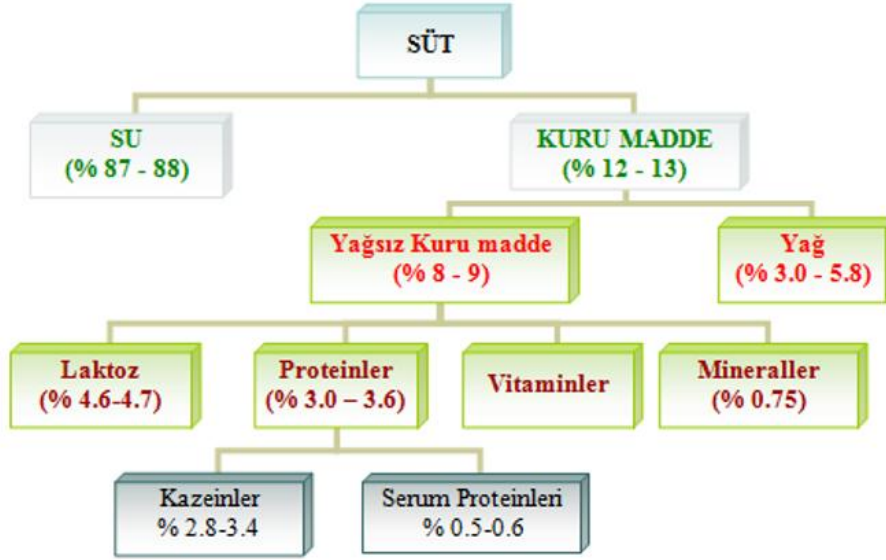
SÜT

SU
(% 87 - 88)

KURU MADDE
(% 12 - 13)

Yağsız Kuru madde
(% 8 - 9)

Yağ
(% 3.0 - 5.8)

Laktoz
(% 4.6-4.7)

Proteinler
(% 3.0 – 3.6)

Vitaminler

Mineraller
(% 0.75)

Kazeinler
% 2.8-3.4

Serum Proteinleri
% 0.5-0.6